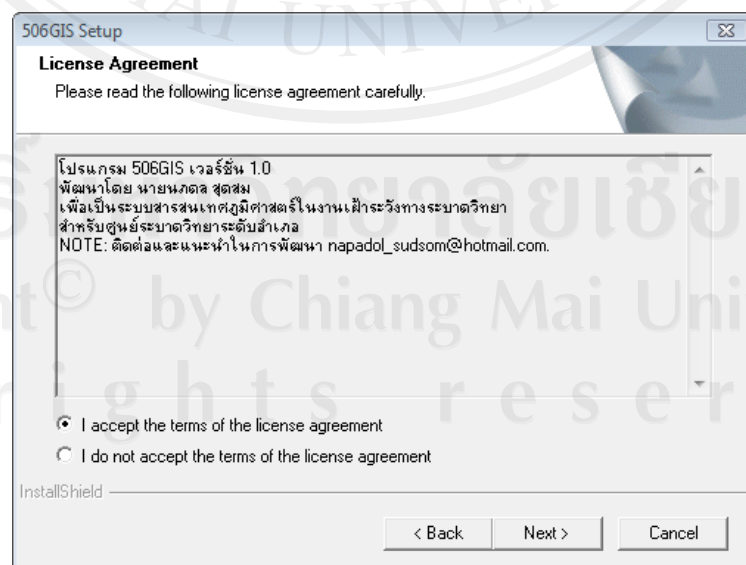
506GIS Setup

License Agreement

Please read the following license agreement carefully.

โปรแกรม 506GIS เวอร์ชั่น 1.0
พัฒนาโดย นายนภดล สุดสม
เพื่อเป็นระบบสารสนเทศภูมิศาสตร์ในงานเฝ้าระวังทางระบาดวิทยา
สำหรับศูนย์ระบาดวิทยาระดับอำเภอ
NOTE: ติดต่อและแนะนำในการพัฒนา napadol_sudsom@hotmail.com.

I accept the terms of the license agreement

I do not accept the terms of the license agreement

InstallShield

< Back Next > Cancel

AI UNIVE

ลิขสิทธิ์มหาวิทยาลัยเชียงใหม่
Copyright © by Chiang Mai University
All rights reserved